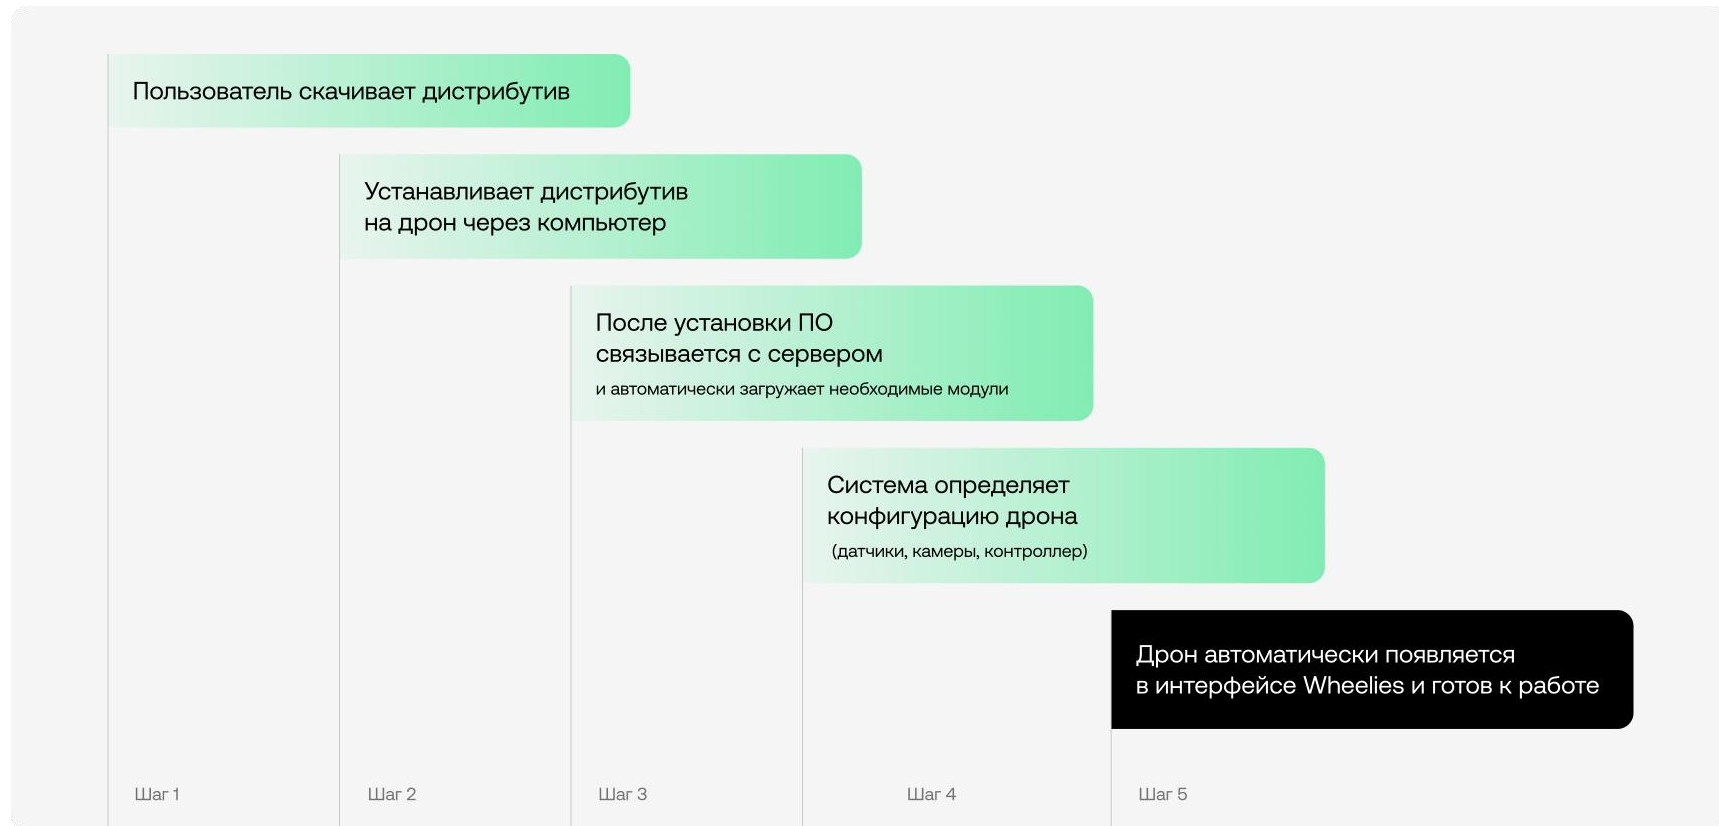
Пользователь скачивает дистрибутив

Устанавливает дистрибутив на дрон через компьютер

После установки ПО связывается с сервером
и автоматически загружает необходимые модули

Система определяет конфигурацию дрона
(датчики, камеры, контроллер)

Дрон автоматически появляется в интерфейсе Wheelies и готов к работе

Шаг 1

Шаг 2

Шаг 3

Шаг 4

Шаг 5